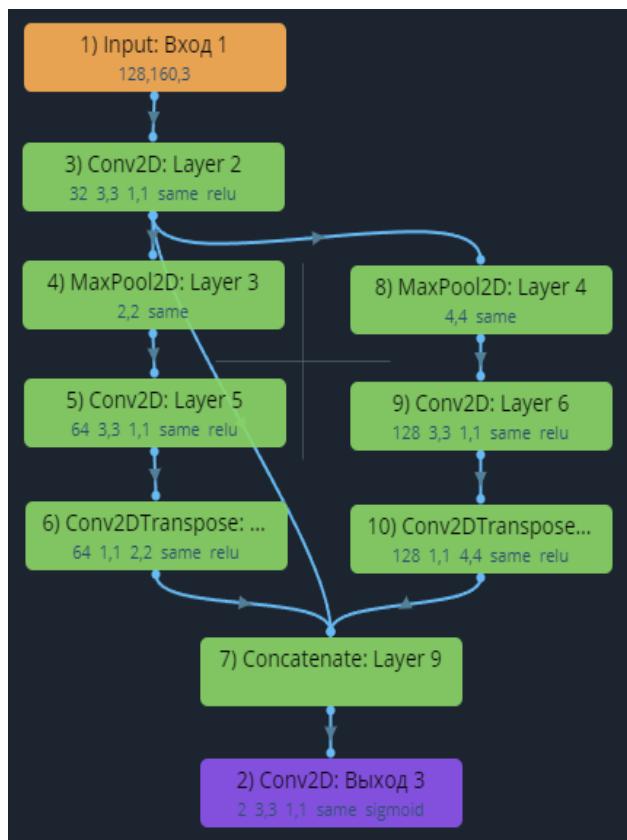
1) Input: Вход 1
128,160,3

3) Conv2D: Layer 2
32 3,3 1,1 same relu

4) MaxPool2D: Layer 3
2,2 same

8) MaxPool2D: Layer 4
4,4 same

5) Conv2D: Layer 5
64 3,3 1,1 same relu

9) Conv2D: Layer 6
128 3,3 1,1 same relu

6) Conv2DTranspose: ...
64 1,1 2,2 same relu

10) Conv2DTranspose...
128 1,1 4,4 same relu

7) Concatenate: Layer 9

2) Conv2D: Выход 3
2 3,3 1,1 same sigmoid